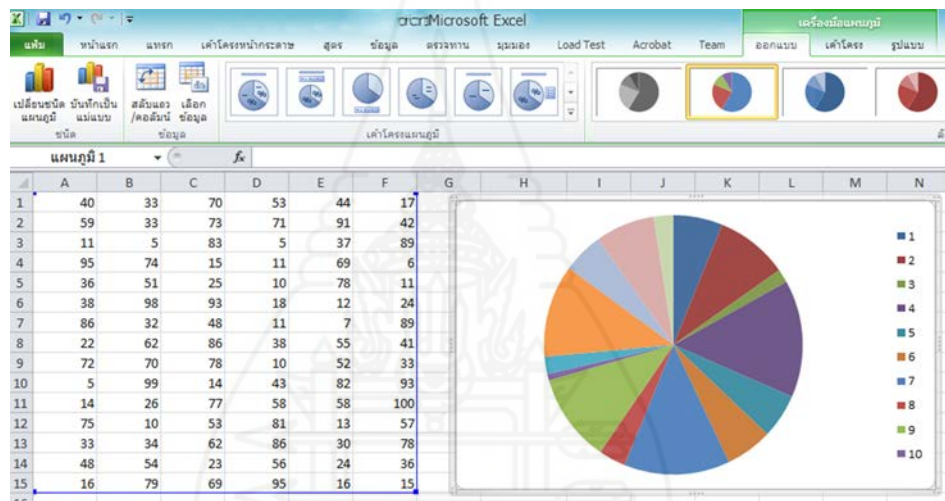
เอกสาร Microsoft Excel

เครื่องมือแผนภูมิ

แฟ้ม หน้าแรก แทรก เค้าโครงหน้ากระดาษ สูตร ข้อมูล ตรวจทาน มุมมอง Load Test Acrobat Team ออกแบบ เค้าโครง รูปแบบ

เปลี่ยนชนิดแผนภูมิ บันทึกเป็นแม่แบบ
ชนิด

สลับแถว/คอลัมน์ เลือกข้อมูล
ข้อมูล

เค้าโครงแผนภูมิ

แผนภูมิ 1

$f_x$

| | A | B | C | D | E | F |
|---|---|---|---|---|---|---|
| 1 | 40 | 33 | 70 | 53 | 44 | 17 |
| 2 | 59 | 33 | 73 | 71 | 91 | 42 |
| 3 | 11 | 5 | 83 | 5 | 37 | 89 |
| 4 | 95 | 74 | 15 | 11 | 69 | 6 |
| 5 | 36 | 51 | 25 | 10 | 78 | 11 |
| 6 | 38 | 98 | 93 | 18 | 12 | 24 |
| 7 | 86 | 32 | 48 | 11 | 7 | 89 |
| 8 | 22 | 62 | 86 | 38 | 55 | 41 |
| 9 | 72 | 70 | 78 | 10 | 52 | 33 |
| 10 | 5 | 99 | 14 | 43 | 82 | 93 |
| 11 | 14 | 26 | 77 | 58 | 58 | 100 |
| 12 | 75 | 10 | 53 | 81 | 13 | 57 |
| 13 | 33 | 34 | 62 | 86 | 30 | 78 |
| 14 | 48 | 54 | 23 | 56 | 24 | 36 |
| 15 | 16 | 79 | 69 | 95 | 16 | 15 |

G H I J K L M N

1
2
3
4
5
6
7
8
9
10